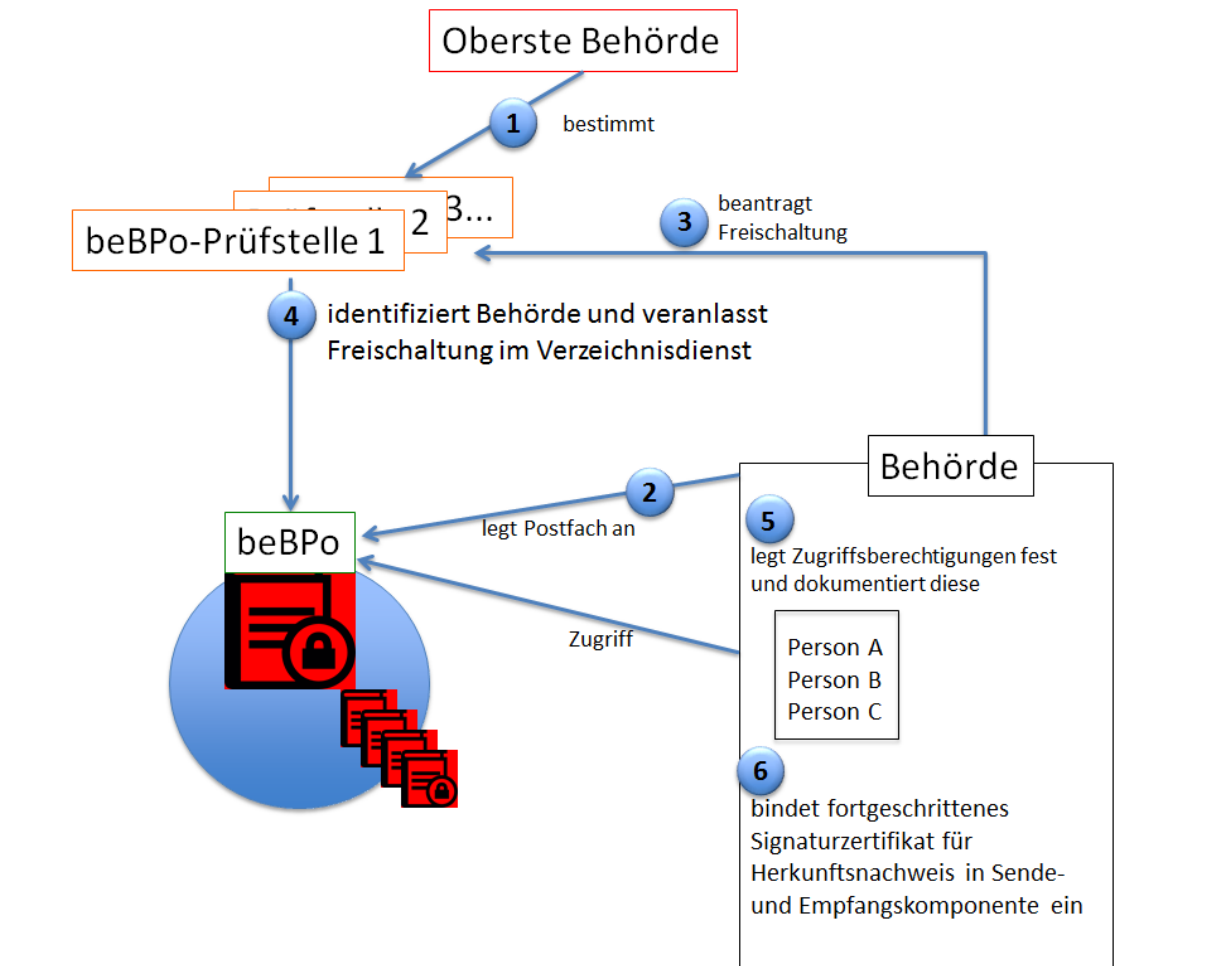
Oberste Behörde

1 bestimmt

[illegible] 2 3...

beBPo-Prüfstelle 1

3 beantragt Freischaltung

4 identifiziert Behörde und veranlasst Freischaltung im Verzeichnisdienst

Behörde

2 legt Postfach an

beBPo

5 legt Zugriffsberechtigungen fest und dokumentiert diese

Zugriff

Person A
Person B
Person C

6 bindet fortgeschrittenes Signaturzertifikat für Herkunftsnachweis in Sende- und Empfangskomponente ein